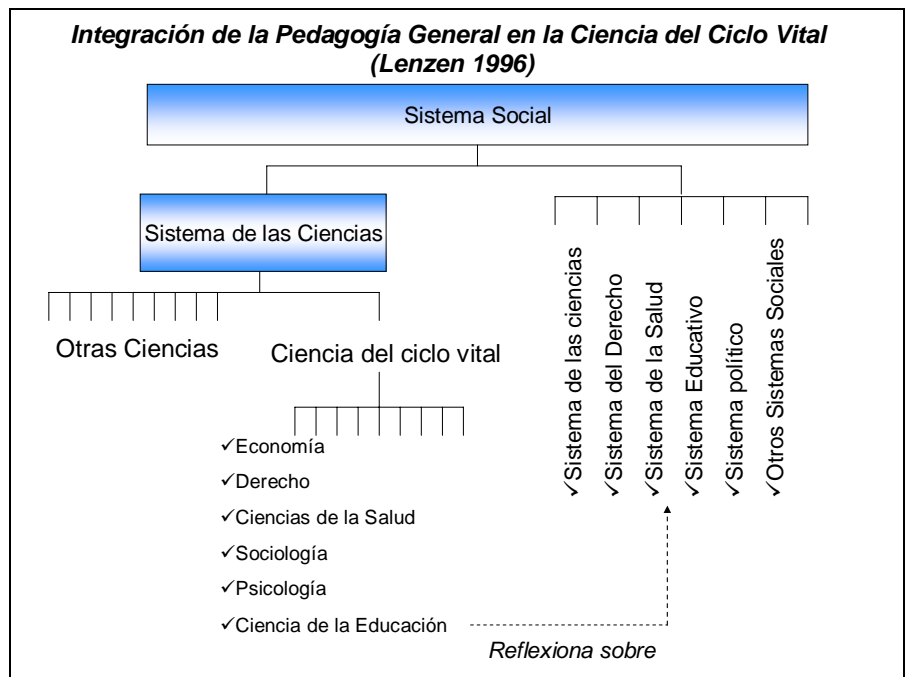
*Integración de la Pedagogía General en la Ciencia del Ciclo Vital (Lenzen 1996)*

Sistema Social

Sistema de las Ciencias

Otras Ciencias

Ciencia del ciclo vital

✓Economía
✓Derecho
✓Ciencias de la Salud
✓Sociología
✓Psicología
✓Ciencia de la Educación

✓Sistema de las ciencias
✓Sistema del Derecho
✓Sistema de la Salud
✓Sistema Educativo
✓Sistema político
✓Otros Sistemas Sociales

*Reflexiona sobre*